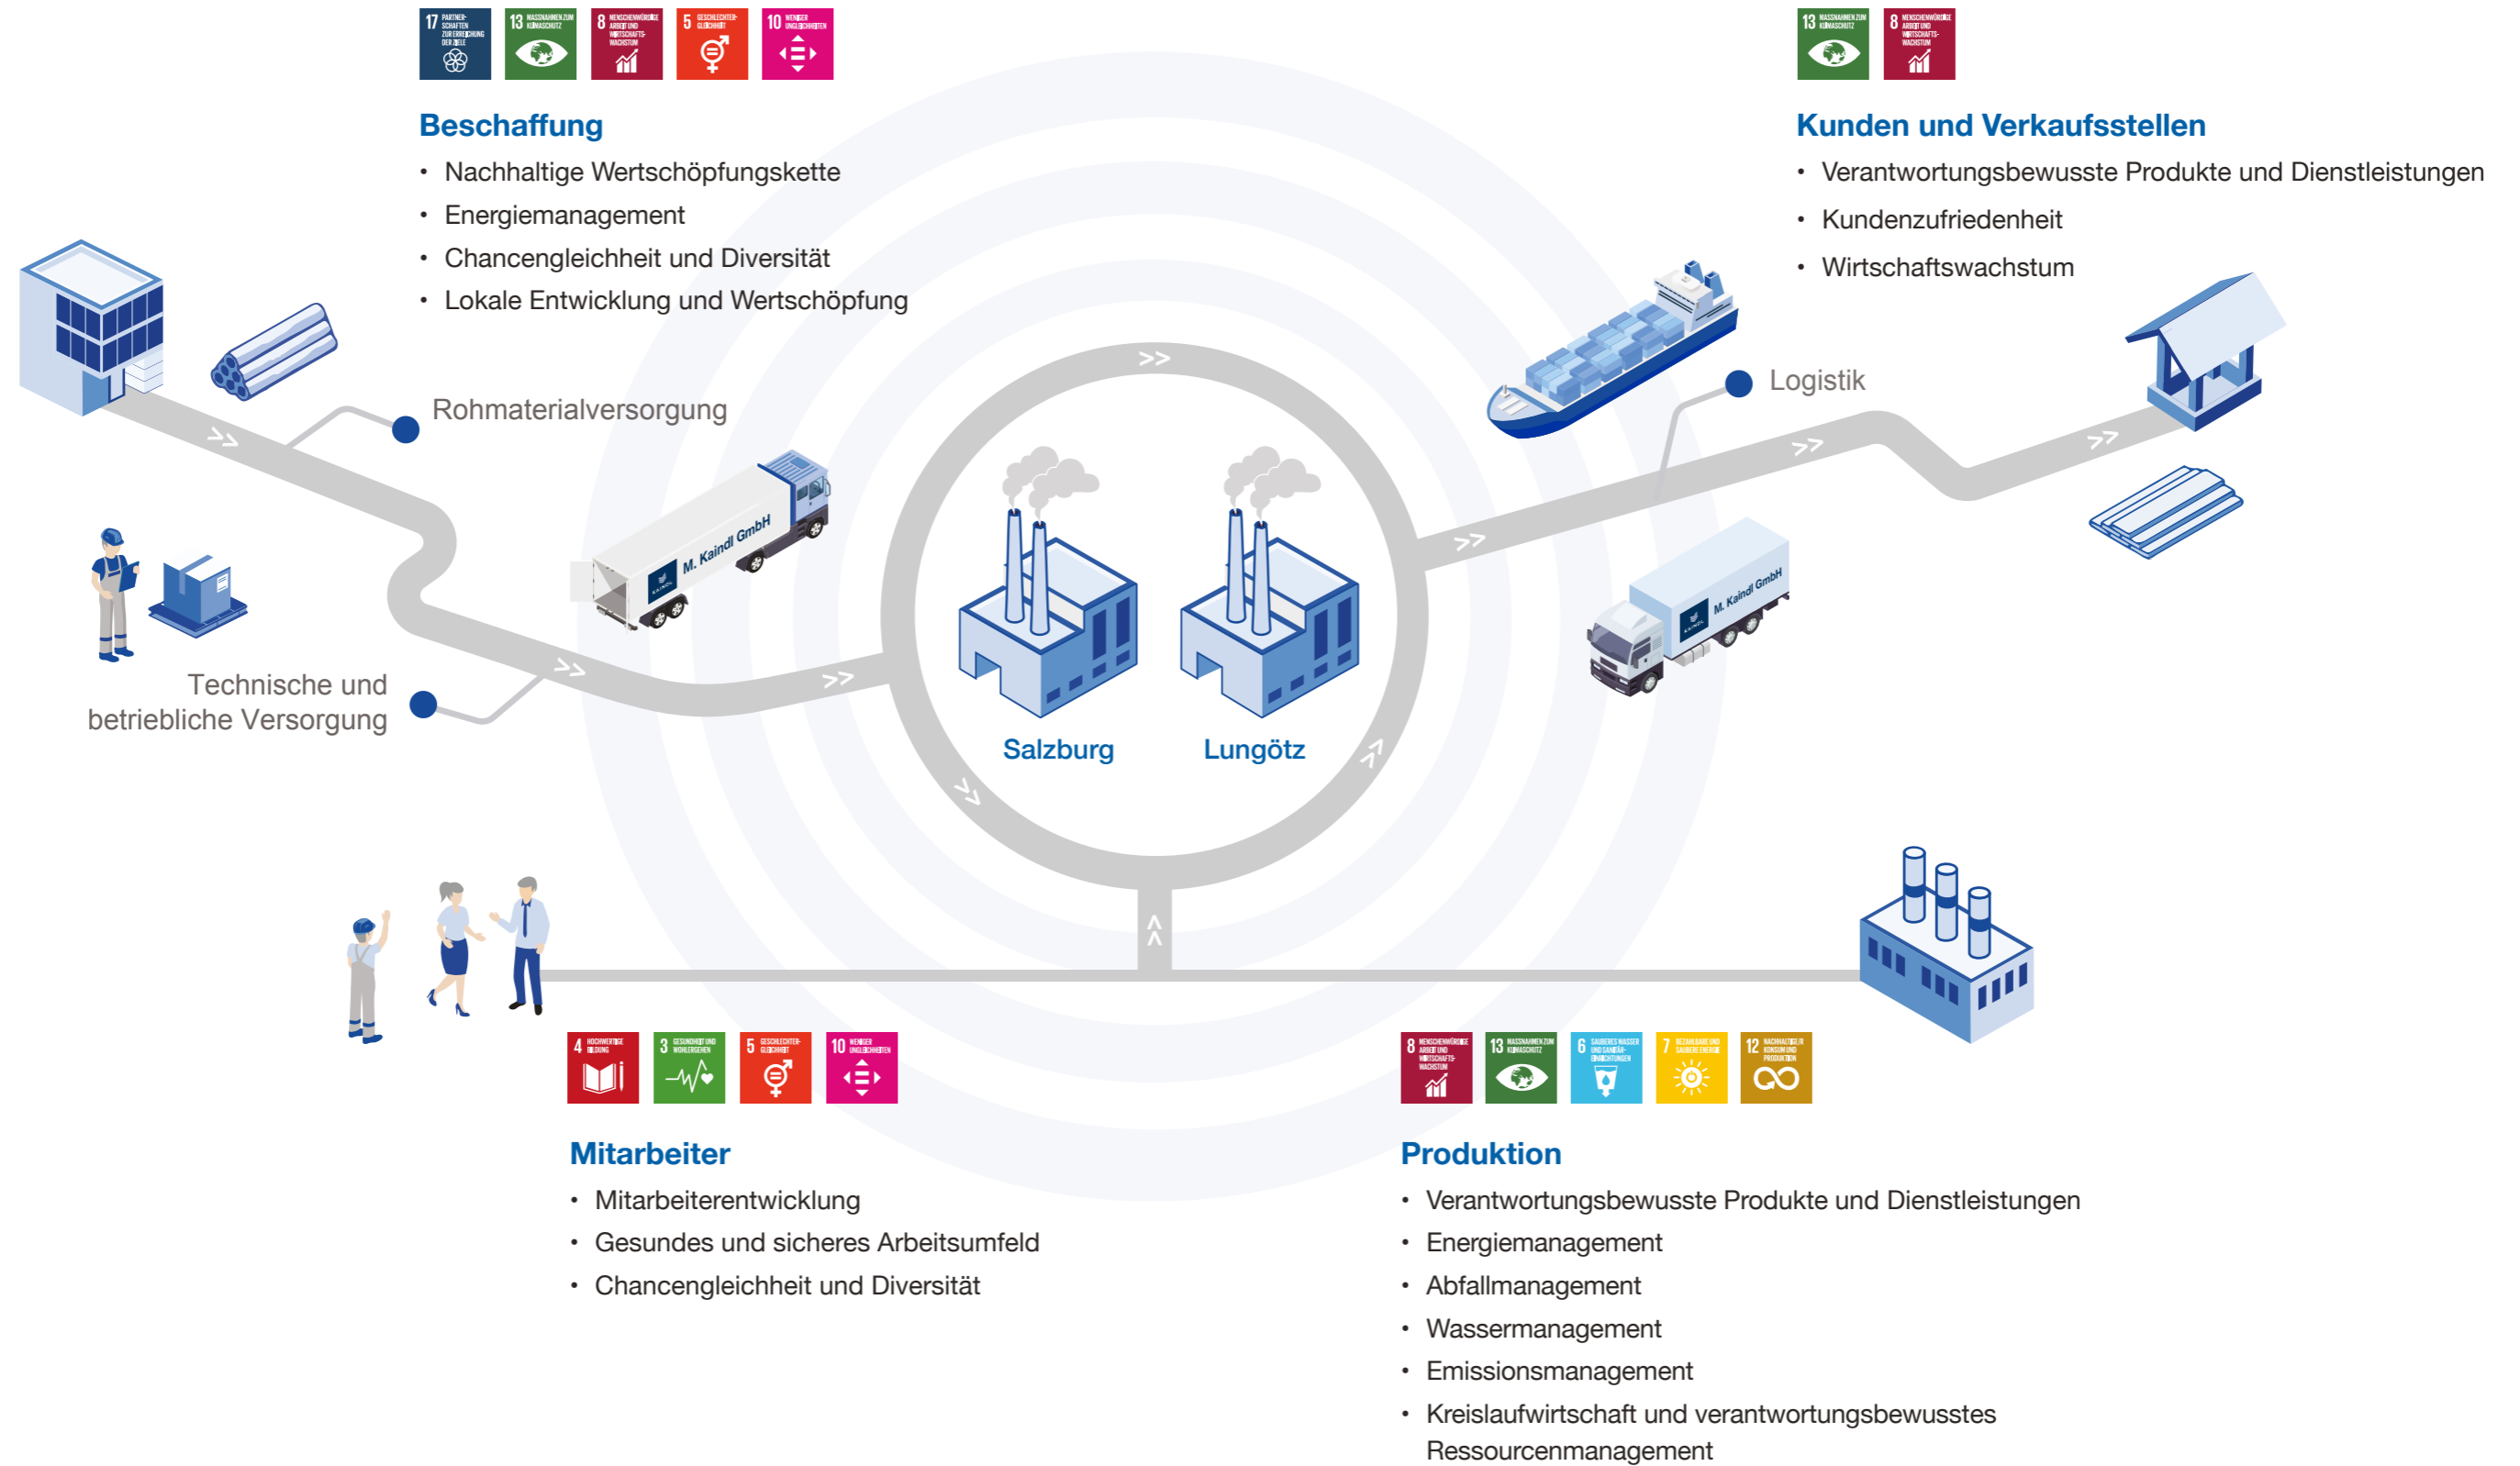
17 PARTNERSCHAFTEN ZUR ERREICHUNG DER ZIELE
13 MASSNAHMEN ZUM KLIMASCHUTZ
8 MENSCHENWÜRDIGE ARBEIT UND WIRTSCHAFTSWACHSTUM
5 GESCHLECHTERGLEICHHEIT
10 WENIGER UNGLEICHHEITEN

Beschaffung
• Nachhaltige Wertschöpfungskette
• Energiemanagement
• Chancengleichheit und Diversität
• Lokale Entwicklung und Wertschöpfung

13 MASSNAHMEN ZUM KLIMASCHUTZ
8 MENSCHENWÜRDIGE ARBEIT UND WIRTSCHAFTSWACHSTUM

Kunden und Verkaufsstellen
• Verantwortungsbewusste Produkte und Dienstleistungen
• Kundenzufriedenheit
• Wirtschaftswachstum

Rohmaterialversorgung

M. Kaindl GmbH

Logistik

M. Kaindl GmbH

Technische und betriebliche Versorgung

Salzburg

Lungötz

4 HOCHWERTIGE BILDUNG
3 GESUNDHEIT UND WOHLERGEHEN
5 GESCHLECHTERGLEICHHEIT
10 WENIGER UNGLEICHHEITEN

Mitarbeiter
• Mitarbeiterentwicklung
• Gesundes und sicheres Arbeitsumfeld
• Chancengleichheit und Diversität

8 MENSCHENWÜRDIGE ARBEIT UND WIRTSCHAFTSWACHSTUM
13 MASSNAHMEN ZUM KLIMASCHUTZ
6 SAUBERES WASSER UND SANITÄREINRICHTUNGEN
7 BEZAHLBARE UND SAUBERE ENERGIE
12 NACHHALTIGE/R KONSUM UND PRODUKTION

Produktion
• Verantwortungsbewusste Produkte und Dienstleistungen
• Energiemanagement
• Abfallmanagement
• Wassermanagement
• Emissionsmanagement
• Kreislaufwirtschaft und verantwortungsbewusstes Ressourcenmanagement